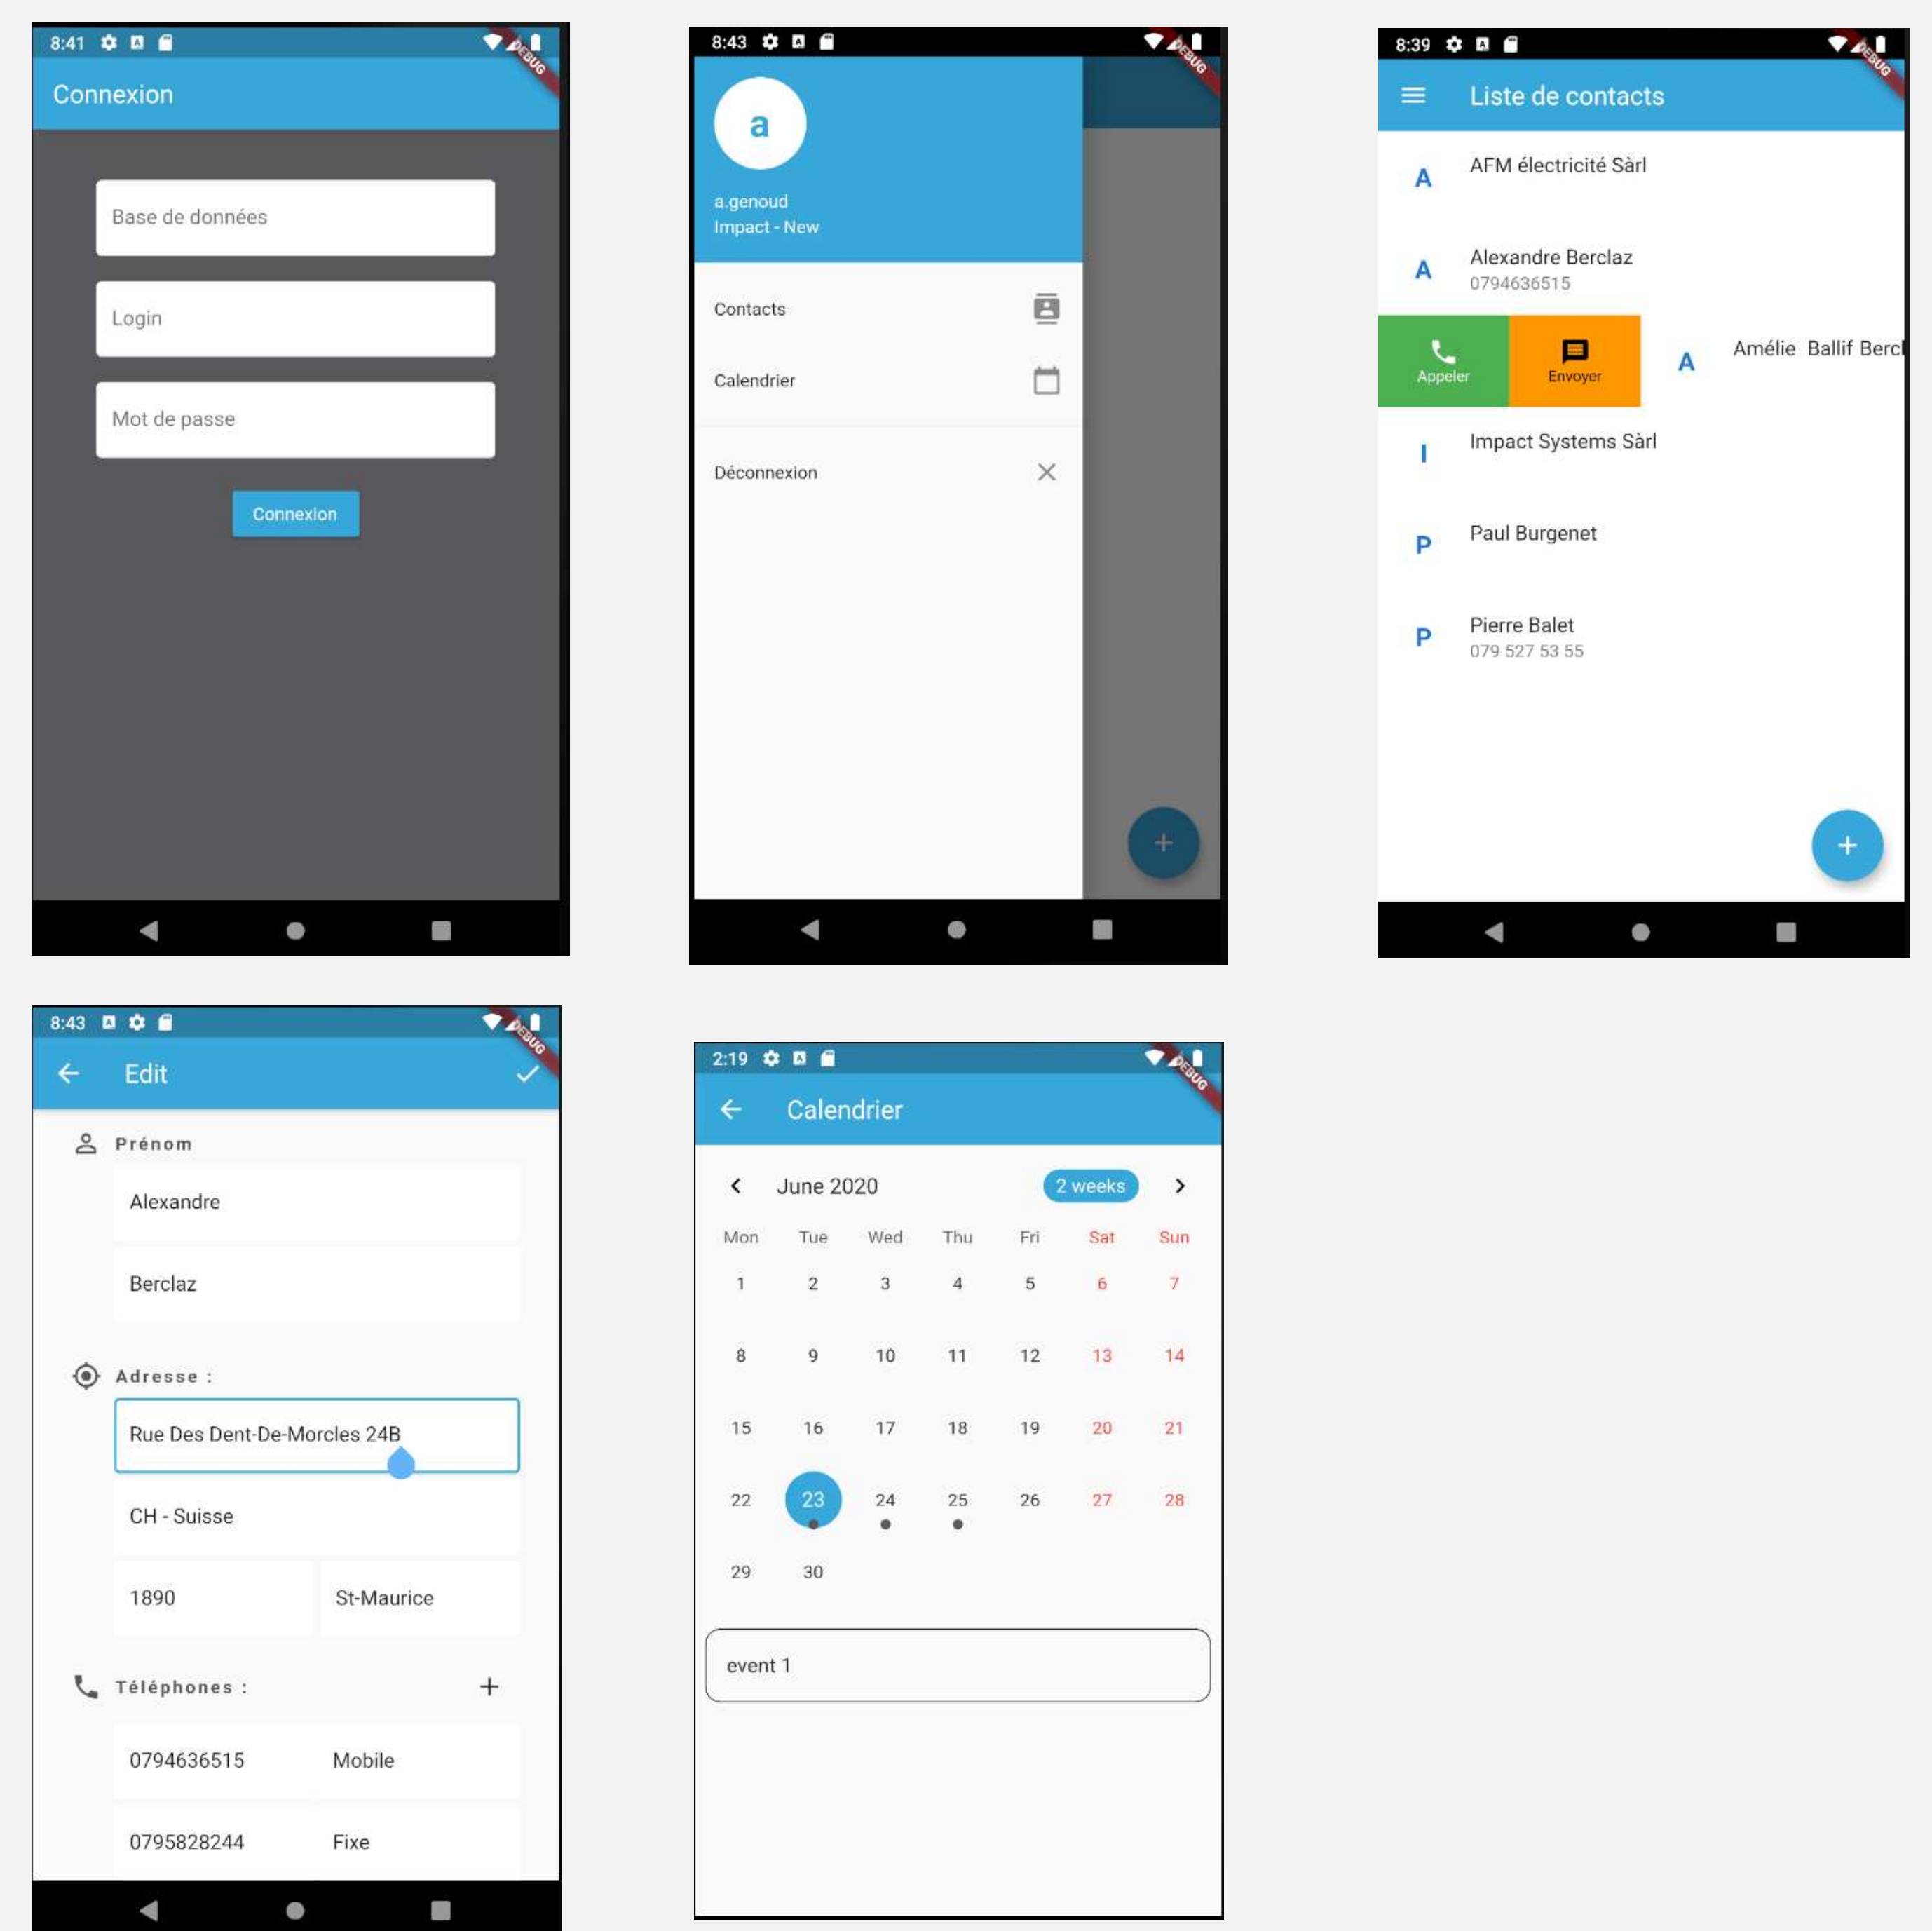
8:41
DEBUG
Connexion

Base de données

Login

Mot de passe

Connexion

8:43
DEBUG
a
a.genoud
Impact - New

Contacts

Calendrier

Déconnexion

+

8:39
DEBUG
Liste de contacts

A AFM électricité Sàrl

A Alexandre Berclaz
0794636515

Appeler Envoyer A Amélie Ballif Bercl

I Impact Systems Sàrl

P Paul Burgenet

P Pierre Balet
079 527 53 55

+

8:43
DEBUG
Edit

Prénom

Alexandre

Berclaz

Adresse :

Rue Des Dent-De-Morcles 24B

CH - Suisse

1890 St-Maurice

Téléphones : +

0794636515 Mobile

0795828244 Fixe

2:19
DEBUG
Calendrier

June 2020 2 weeks

| Mon | Tue | Wed | Thu | Fri | Sat | Sun |
|---|---|---|---|---|---|---|
| 1 | 2 | 3 | 4 | 5 | 6 | 7 |
| 8 | 9 | 10 | 11 | 12 | 13 | 14 |
| 15 | 16 | 17 | 18 | 19 | 20 | 21 |
| 22 | 23 | 24 | 25 | 26 | 27 | 28 |
| 29 | 30 | | | | | |

event 1